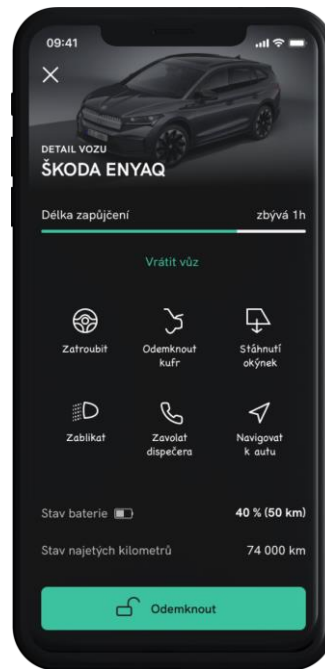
09:41

×

DETAIL VOZU
ŠKODA ENYAQ

Délka zapůjčení

zbývá 1h

Vrátit vůz

Zatroubit

Odemknout kufr

Stáhnutí okýnek

Zablikat

Zavolat dispečera

Navigovat k autu

Stav baterie

40 % (50 km)

Stav najetých kilometrů

74 000 km

Odemknout